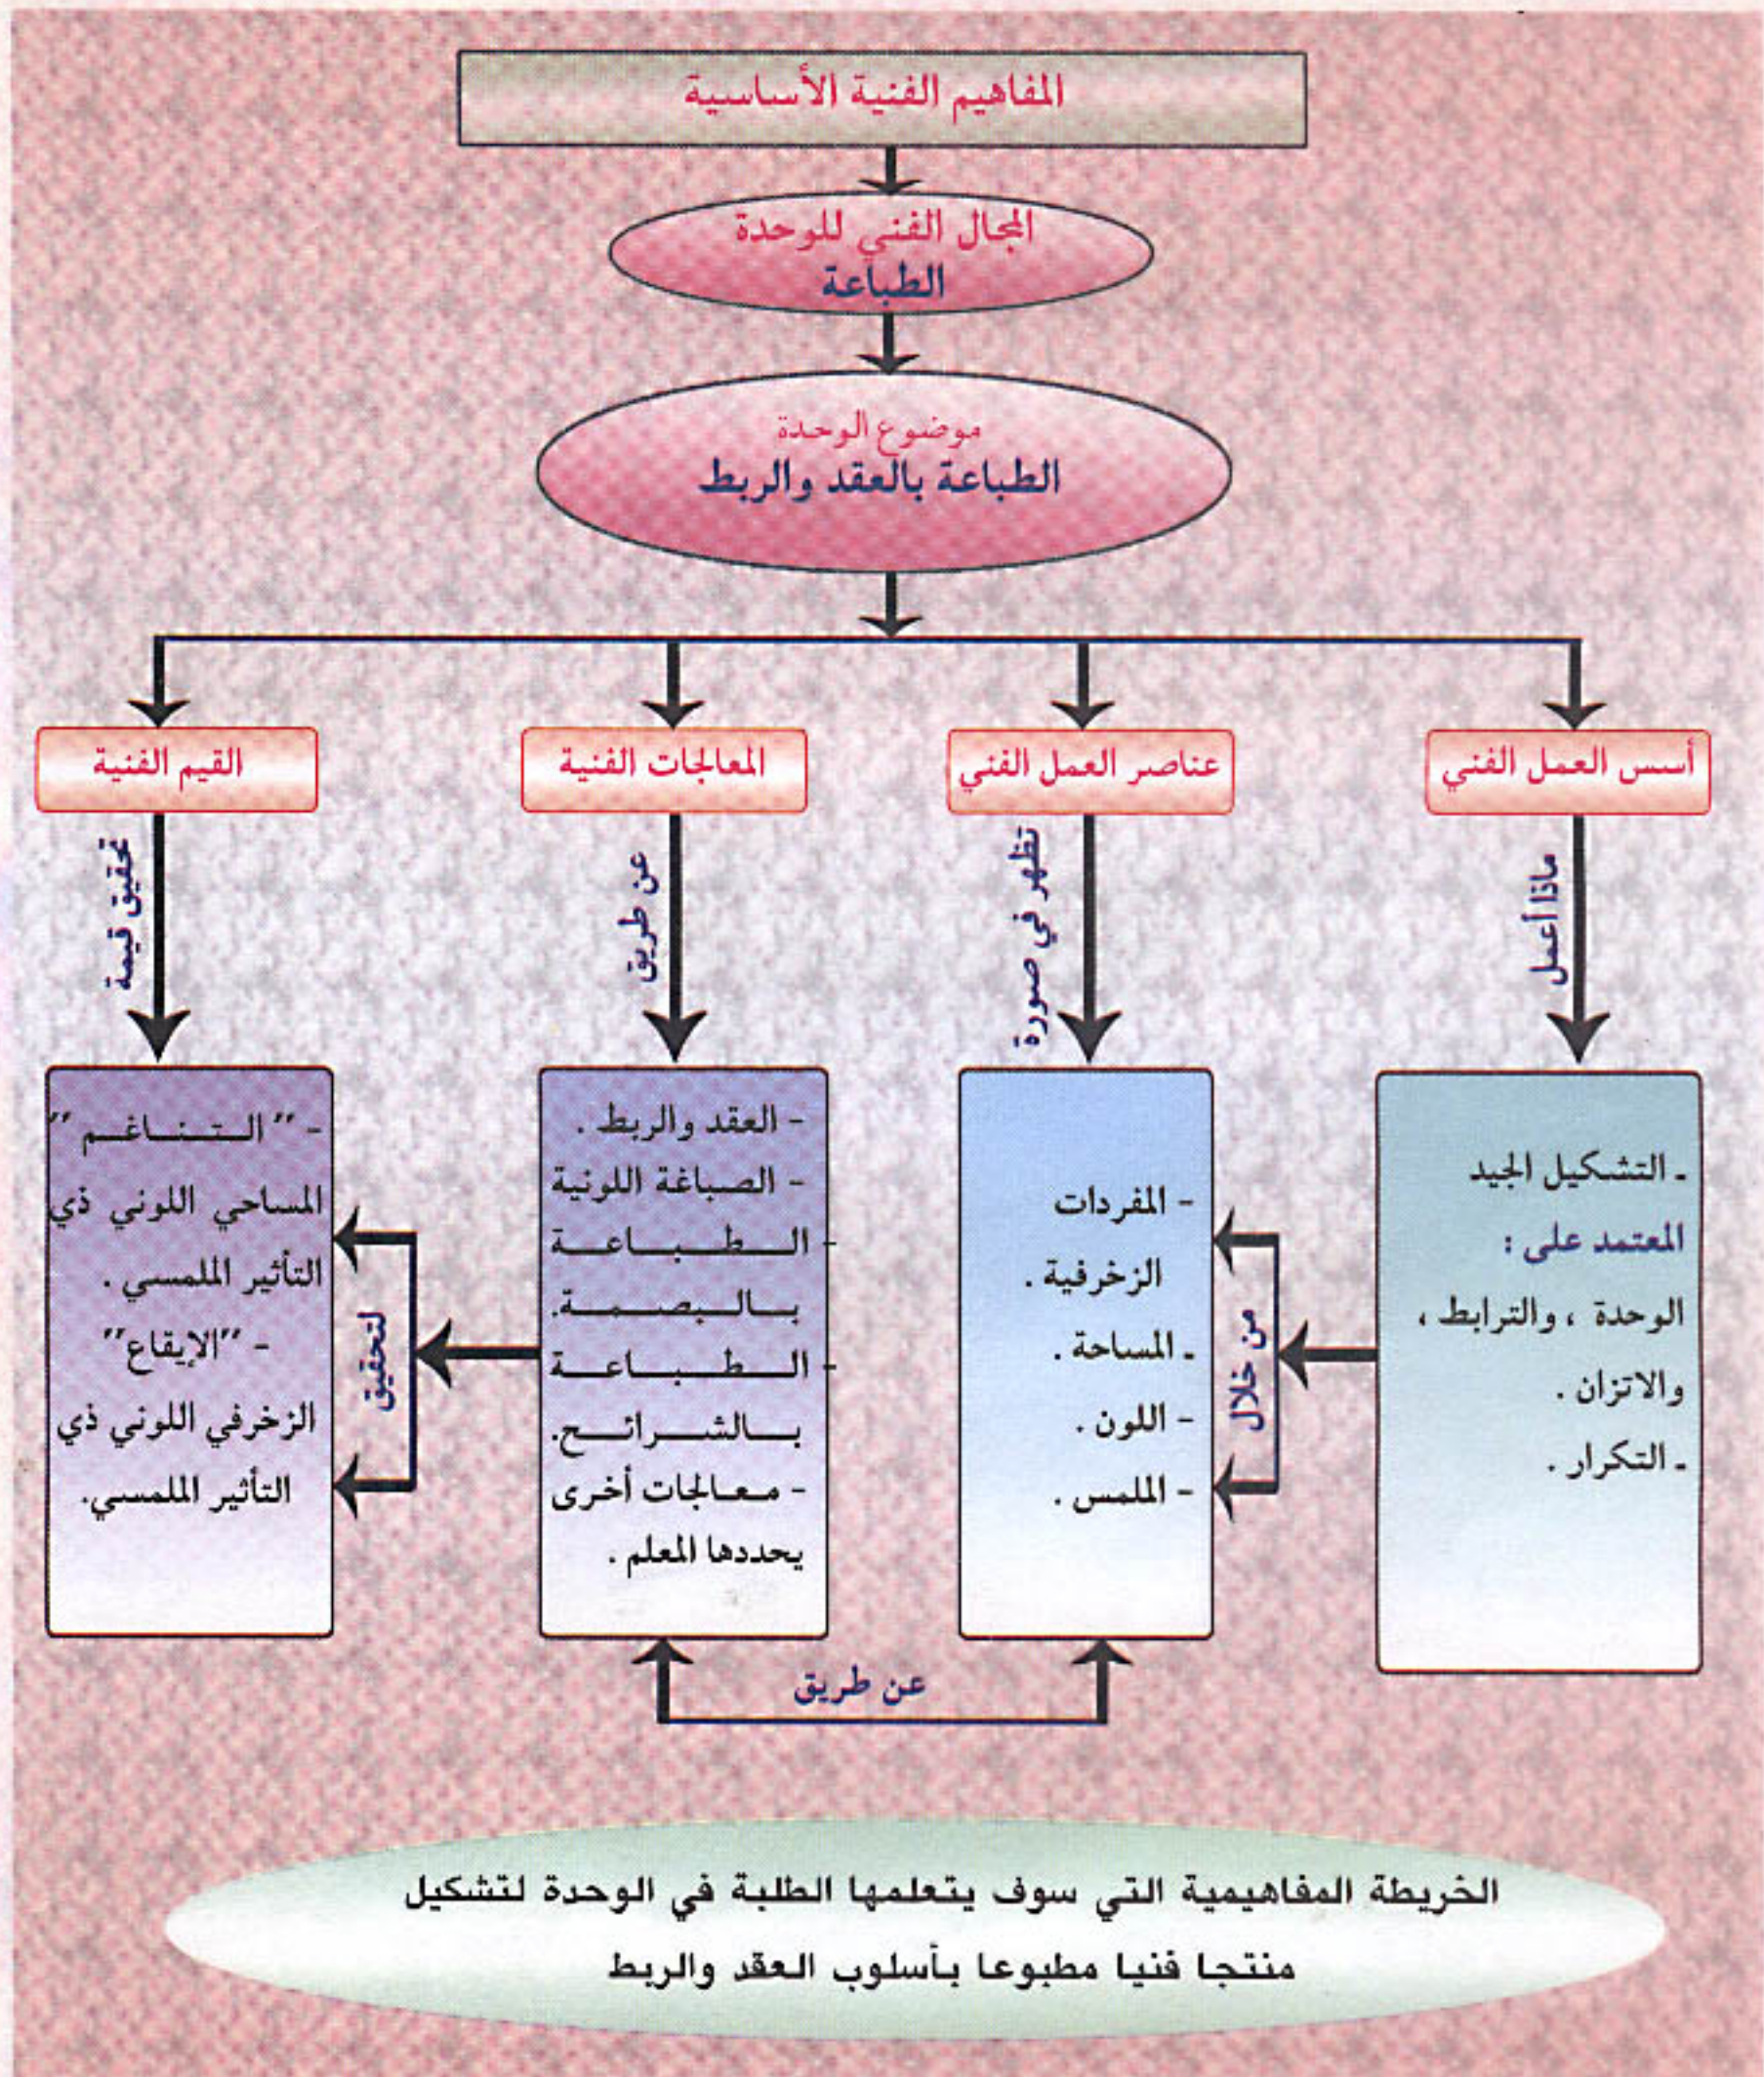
المفاهيم الفنية الأساسية

المجال الفني للوحدة
الطباعة

موضوع الوحدة
الطباعة بالعقد والربط

أسس العمل الفني

عناصر العمل الفني

المعالجات الفنية

القيم الفنية

ماذا أعمل

تظهر في صورة

عن طريق

تحقيق قيمة

ـ التشكيل الجيد
المعتمد على :
الوحدة ، والترابط ، والاتزان .
ـ التكرار .

من خلال

- المفردات الزخرفية .
ـ المساحة .
- اللون .
- الملمس .

- العقد والربط .
- الصباغة اللونية
- الطباعة بالبصمة.
- الطباعة بالشرائح.
- معالجات أخرى يحددها المعلم .

لتحقيق

- " التناغم " المساحي اللوني ذي التأثير الملمسي .
- "الإيقاع" الزخرفي اللوني ذي التأثير الملمسي.

عن طريق

الخريطة المفاهيمية التي سوف يتعلمها الطلبة في الوحدة لتشكيل منتجا فنيا مطبوعا بأسلوب العقد والربط